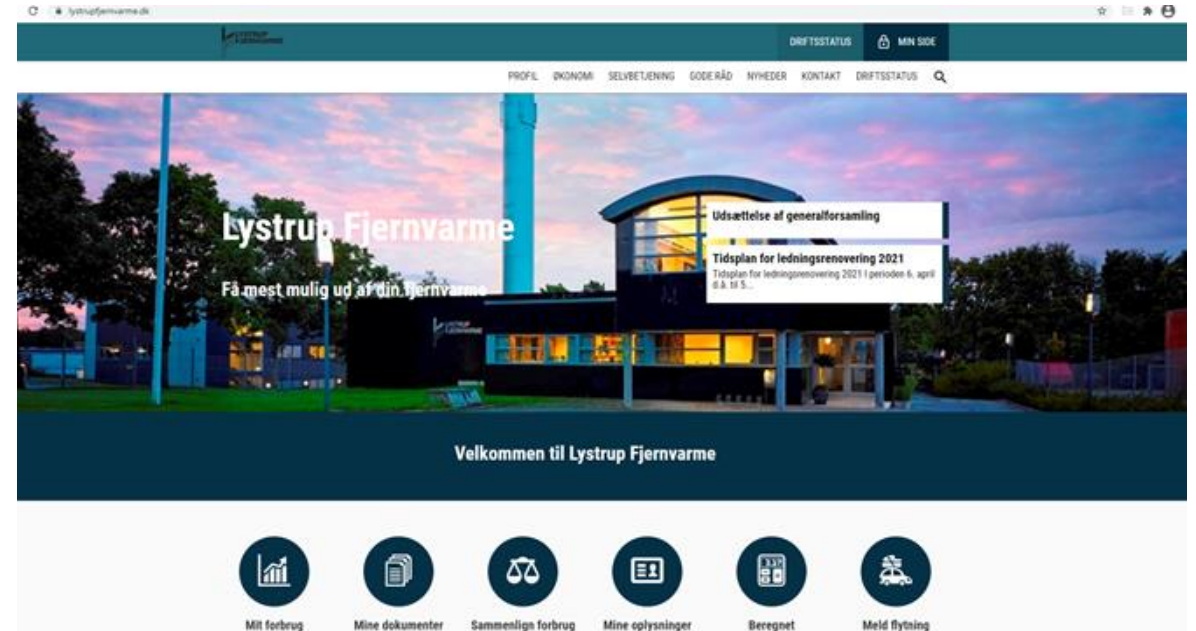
lystrupfjernvarme.dk

DRIFTSSTATUS MIN SIDE

PROFIL ØKONOMI SELVBETJENING GODE RÅD NYHEDER KONTAKT DRIFTSSTATUS

Lystrup Fjernvarme

Få mest mulig ud af din fjernvarme

Udsættelse af generalforsamling

Tidsplan for ledningsrenovering 2021

Tidsplan for ledningsrenovering 2021 i perioden 6. april d.å. til 5...

Velkommen til Lystrup Fjernvarme

Mit forbrug

Mine dokumenter

Sammenlign forbrug

Mine oplysninger

Beregnet

Meld flytning